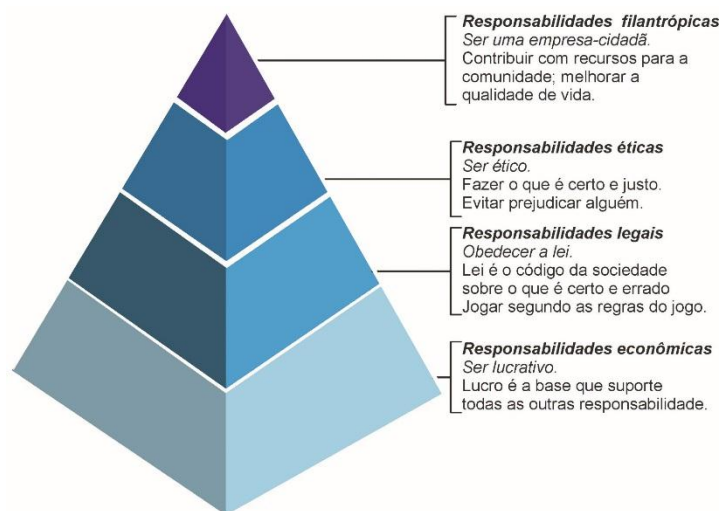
Responsabilidades filantrópicas
Ser uma empresa-cidadã.
Contribuir com recursos para a comunidade; melhorar a qualidade de vida.

Responsabilidades éticas
Ser ético.
Fazer o que é certo e justo.
Evitar prejudicar alguém.

Responsabilidades legais
Obedecer a lei.
Lei é o código da sociedade sobre o que é certo e errado
Jogar segundo as regras do jogo.

Responsabilidades econômicas
Ser lucrativo.
Lucro é a base que suporte todas as outras responsabilidade.